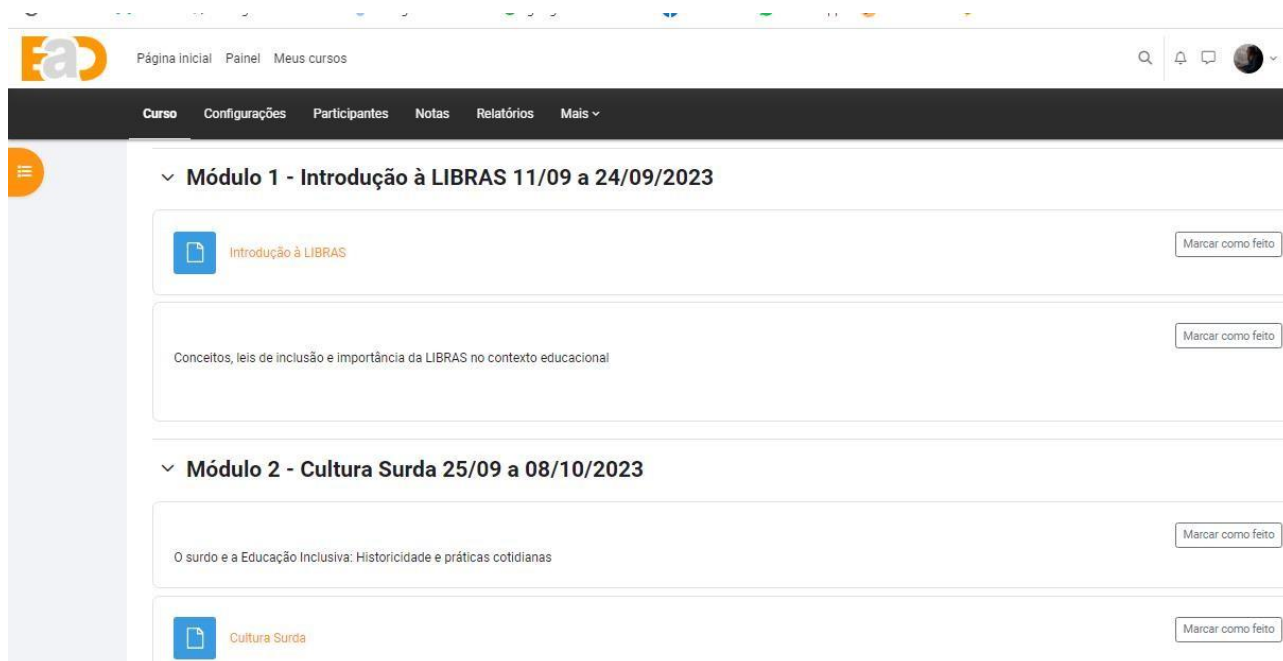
EaD

Página inicial Painel Meus cursos

Curso Configurações Participantes Notas Relatórios Mais

Módulo 1 - Introdução à LIBRAS 11/09 a 24/09/2023

Introdução à LIBRAS

Marcar como feito

Conceitos, leis de inclusão e importância da LIBRAS no contexto educacional

Marcar como feito

Módulo 2 - Cultura Surda 25/09 a 08/10/2023

O surdo e a Educação Inclusiva: Historicidade e práticas cotidianas

Marcar como feito

Cultura Surda

Marcar como feito